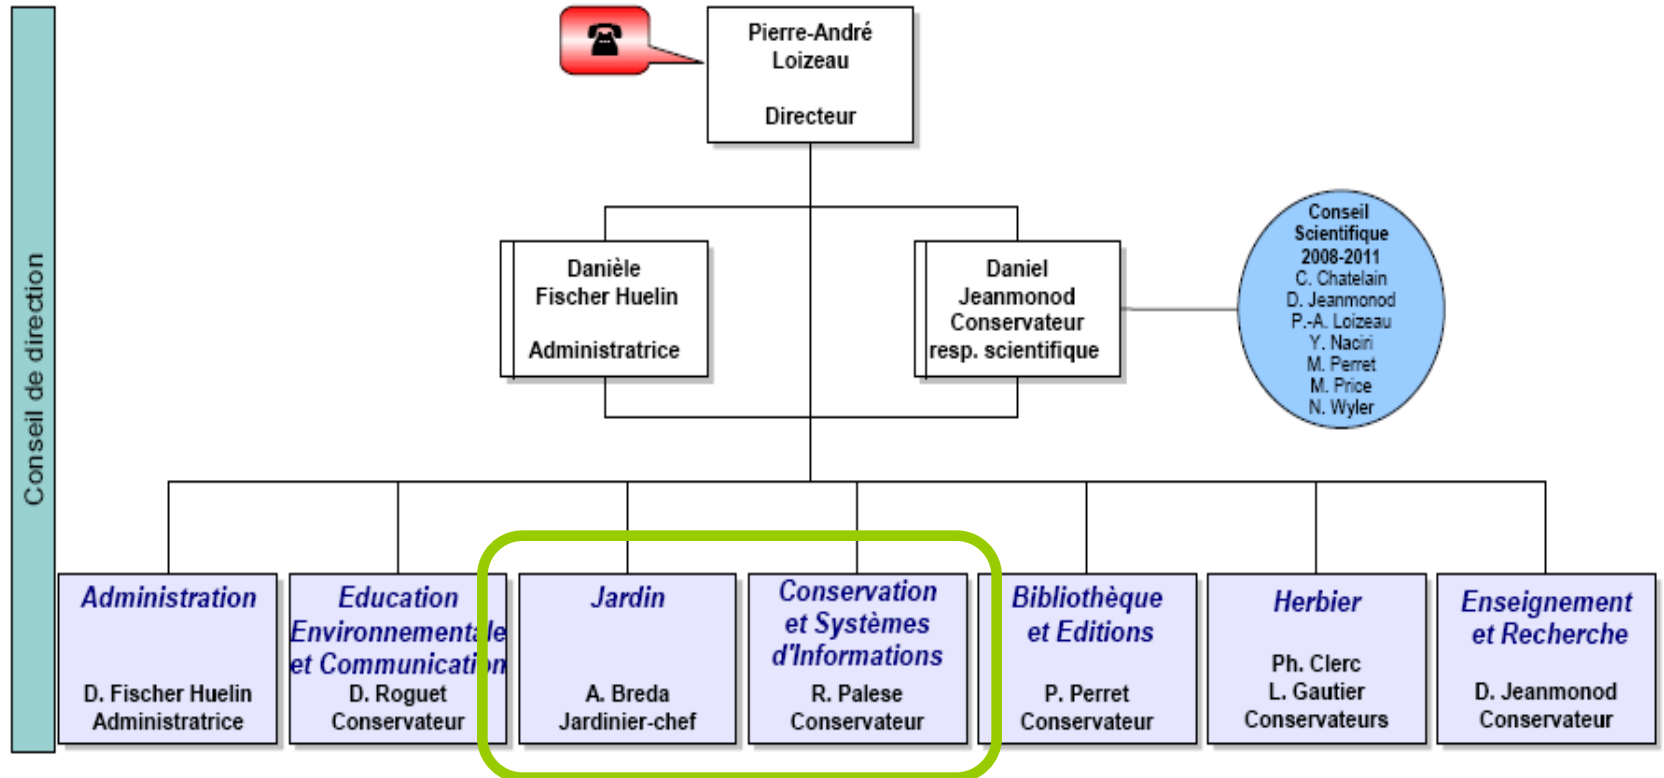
Conseil de direction

Pierre-André Loizeau

Directeur

Danièle Fischer Huelin

Administratrice

Daniel Jeanmonod Conservateur resp. scientifique

Conseil Scientifique 2008-2011
C. Chatelain
D. Jeanmonod
P.-A. Loizeau
Y. Naciri
M. Perret
M. Price
N. Wyler

Administration

D. Fischer Huelin
Administratrice

Education Environnementale et Communication

D. Roguet
Conservateur

Jardin

A. Breda
Jardinier-chef

Conservation et Systèmes d'Informations

R. Palese
Conservateur

Bibliothèque et Editions

P. Perret
Conservateur

Herbier

Ph. Clerc
L. Gautier
Conservateurs

Enseignement et Recherche

D. Jeanmonod
Conservateur